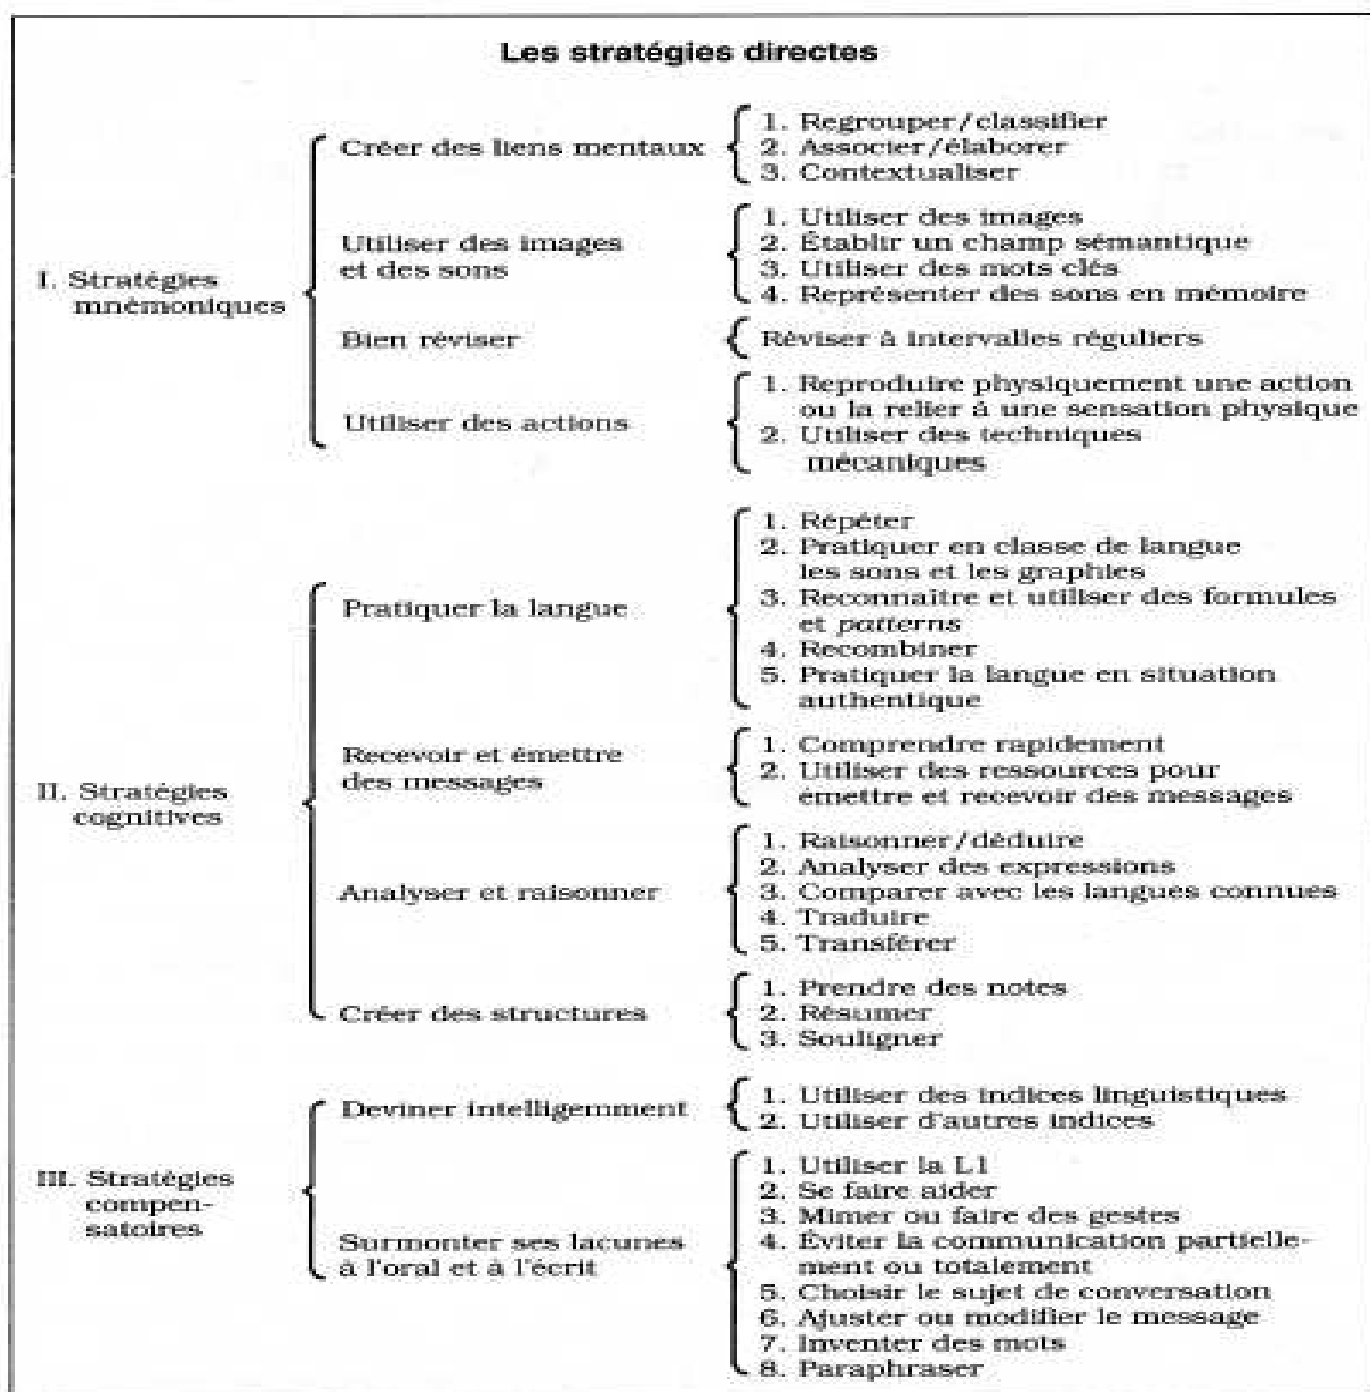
Les stratégies directes

I. Stratégies mnémoniques

Créer des liens mentaux
1. Regrouper/classifier
2. Associer/élaborer
3. Contextualiser

Utiliser des images et des sons
1. Utiliser des images
2. Établir un champ sémantique
3. Utiliser des mots clés
4. Représenter des sons en mémoire

Bien réviser
Réviser à intervalles réguliers

Utiliser des actions
1. Reproduire physiquement une action ou la relier à une sensation physique
2. Utiliser des techniques mécaniques

II. Stratégies cognitives

Pratiquer la langue
1. Répéter
2. Pratiquer en classe de langue les sons et les graphies
3. Reconnaître et utiliser des formules et patterns
4. Recombiner
5. Pratiquer la langue en situation authentique

Recevoir et émettre des messages
1. Comprendre rapidement
2. Utiliser des ressources pour émettre et recevoir des messages

Analyser et raisonner
1. Raisonner/déduire
2. Analyser des expressions
3. Comparer avec les langues connues
4. Traduire
5. Transférer

Créer des structures
1. Prendre des notes
2. Résumer
3. Souligner

III. Stratégies compensatoires

Deviner intelligemment
1. Utiliser des indices linguistiques
2. Utiliser d'autres indices

Surmonter ses lacunes à l'oral et à l'écrit
1. Utiliser la L1
2. Se faire aider
3. Mimer ou faire des gestes
4. Éviter la communication partiellement ou totalement
5. Choisir le sujet de conversation
6. Ajuster ou modifier le message
7. Inventer des mots
8. Paraphraser